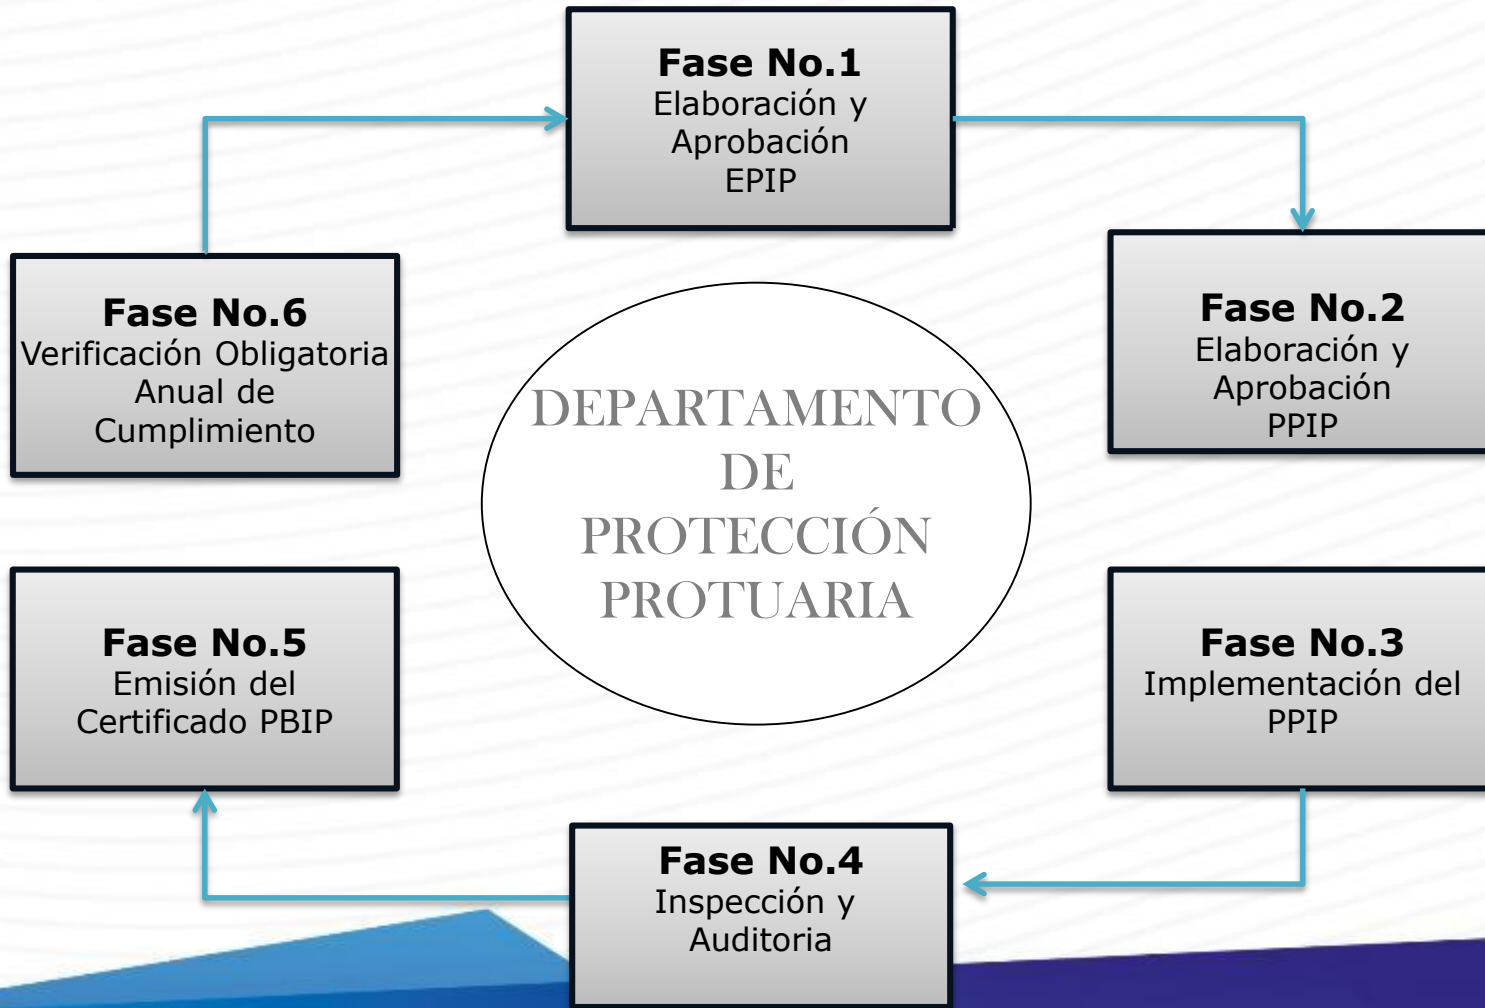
Fase No.1
Elaboración y Aprobación EPIP

Fase No.2
Elaboración y Aprobación PPIP

Fase No.3
Implementación del PPIP

Fase No.4
Inspección y Auditoria

Fase No.5
Emisión del Certificado PBIP

Fase No.6
Verificación Obligatoria Anual de Cumplimiento

DEPARTAMENTO DE PROTECCIÓN PROTUARIA